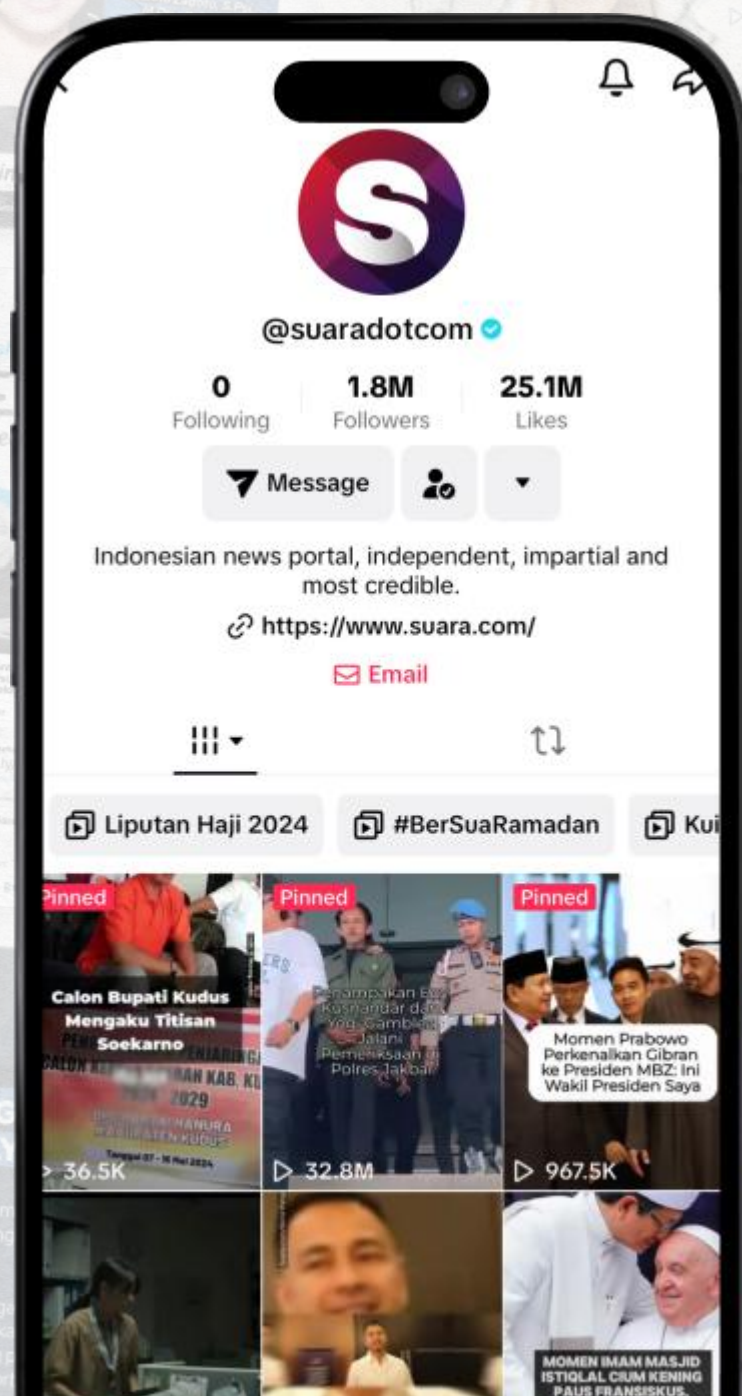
@suaradotcom

0
Following

1.8M
Followers

25.1M
Likes

Message

Indonesian news portal, independent, impartial and most credible.

https://www.suara.com/

Email

Liputan Haji 2024

#BerSuaRamadan

Kui

Pinned
Calon Bupati Kudus Mengaku Titisan Soekarno
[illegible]
36.5K

Pinned
Penampakan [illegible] Kusnandar dan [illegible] Gamble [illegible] Jalani Pemeriksaan di Polres Jakbar
32.8M

Pinned
Momen Prabowo Perkenalkan Gibran ke Presiden MBZ: Ini Wakil Presiden Saya
967.5K

MOMEN IMAM MASJID ISTIQLAL CIUM KENING PAUS FRANSISKUS.